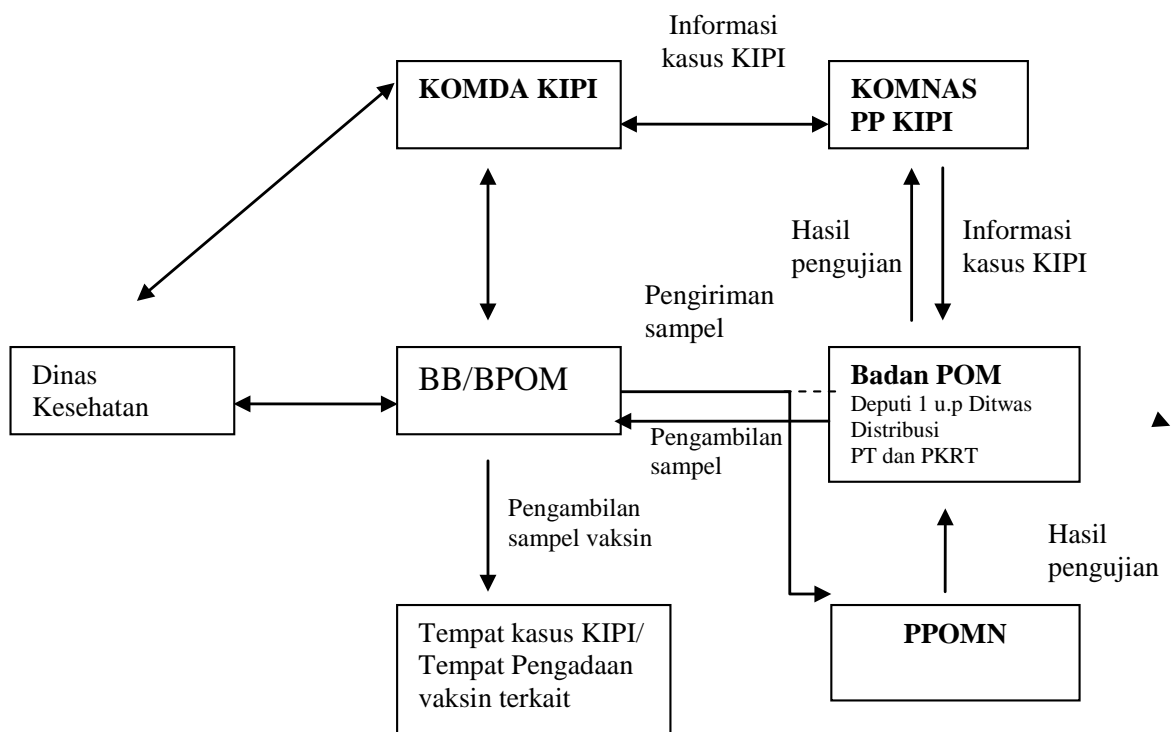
Informasi kasus KIPI

KOMDA KIPI

KOMNAS PP KIPI

Hasil pengujian

Informasi kasus KIPI

Pengiriman sampel

Dinas Kesehatan

BB/BPOM

Badan POM
Deputi 1 u.p Ditwas Distribusi PT dan PKRT

Pengambilan sampel

Pengambilan sampel vaksin

Hasil pengujian

Tempat kasus KIPI/ Tempat Pengadaan vaksin terkait

PPOMN